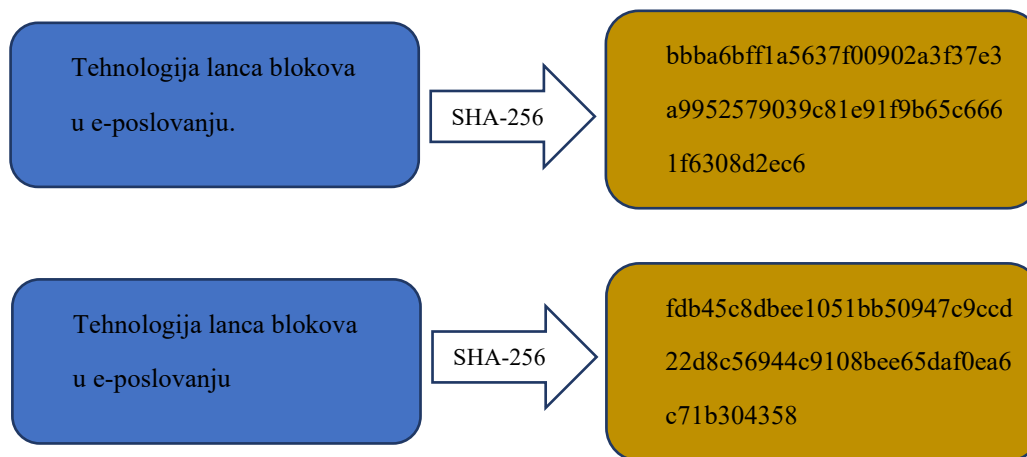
Tehnologija lanca blokova
u e-poslovanju.

SHA-256

bbba6bff1a5637f00902a3f37e3
a9952579039c81e91f9b65c666
1f6308d2ec6

Tehnologija lanca blokova
u e-poslovanju

SHA-256

fdb45c8dbee1051bb50947c9ccd
22d8c56944c9108bee65daf0ea6
c71b304358